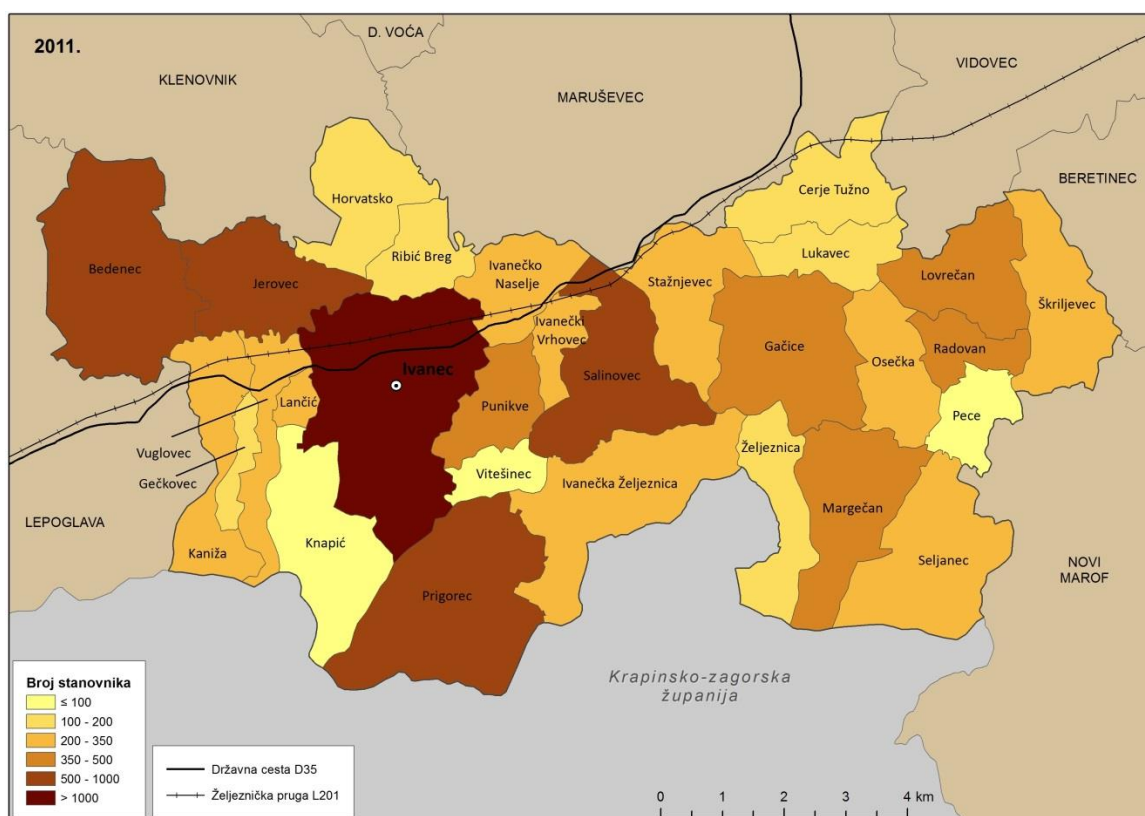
2011.

D. VOĆA

KLENOVNIK

MARUŠEVEC

VIDOVEC

BERETINEC

Horvatsko

Cerje Tužno

Bedenec

Jerovec

Ribić Breg

Ivanečko Naselje

Lukavec

Stažnjevec

Lovrečan

Škriljevec

Ivanečki Vrhovec

Gačice

Ivanec

Salinovec

Osečka

Radovan

Lančić

Punikve

Pece

Vuglovec

Gečkovec

Vitešinec

Željeznica

Ivanečka Željeznica

LEPOGLAVA

Margečan

Knapić

Kaniža

Seljanec

NOVI MAROF

Prigorec

Krapinsko-zagorska županija

Broj stanovnika
≤ 100
100 - 200
200 - 350
350 - 500
500 - 1000
> 1000

Državna cesta D35
Željeznička pruga L201

0 1 2 3 4 km